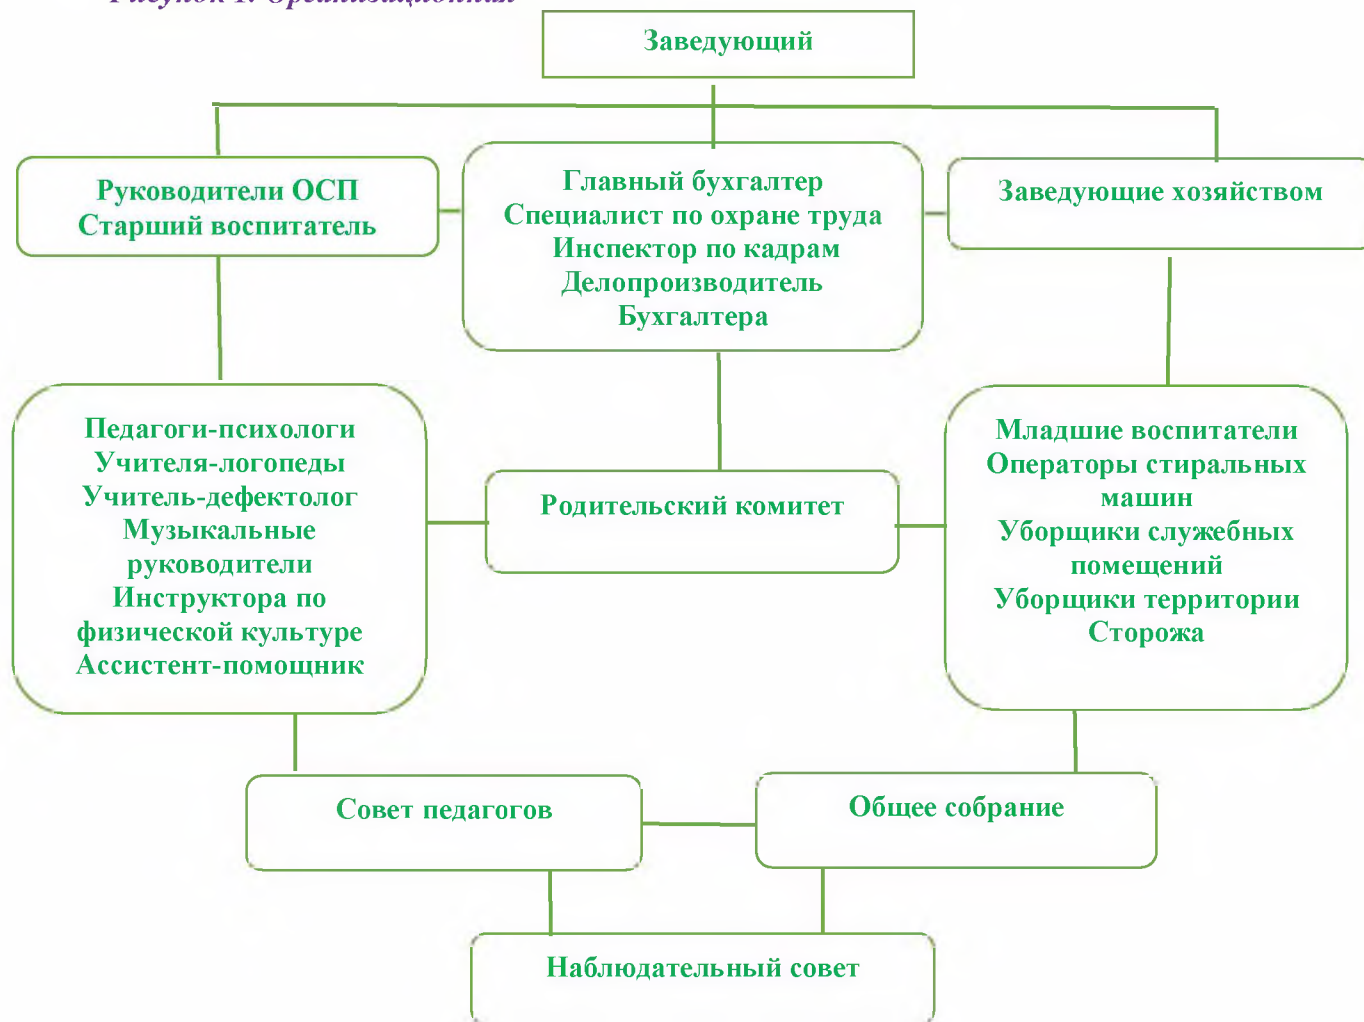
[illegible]

Заведующий

Руководители ОСП
Старший воспитатель

Главный бухгалтер
Специалист по охране труда
Инспектор по кадрам
Делопроизводитель
Бухгалтера

Заведующие хозяйством

Педагоги-психологи
Учителя-логопеды
Учитель-дефектолог
Музыкальные руководители
Инструктора по физической культуре
Ассистент-помощник

Родительский комитет

Младшие воспитатели
Операторы стиральных машин
Уборщики служебных помещений
Уборщики территории
Сторожа

Совет педагогов

Общее собрание

Наблюдательный совет